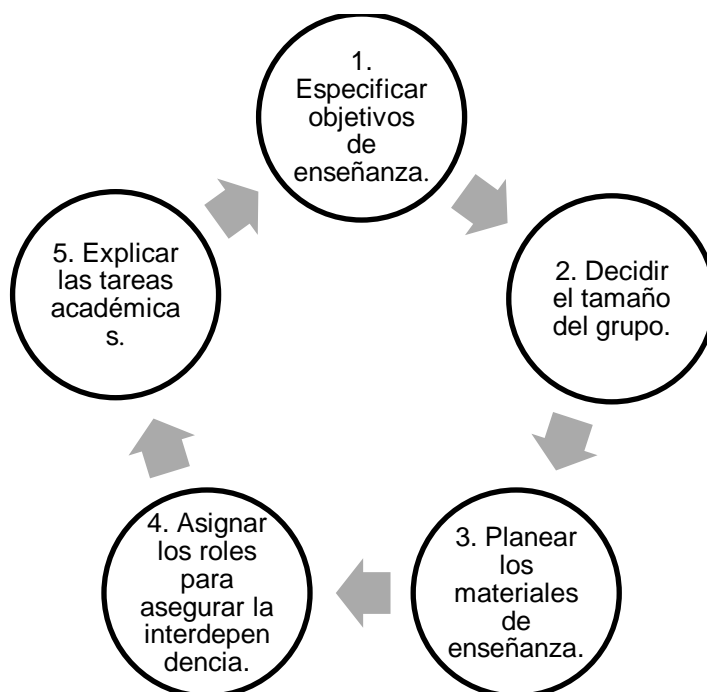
1. Especificar objetivos de enseñanza.

2. Decidir el tamaño del grupo.

3. Planear los materiales de enseñanza.

4. Asignar los roles para asegurar la interdependencia.

5. Explicar las tareas académicas.